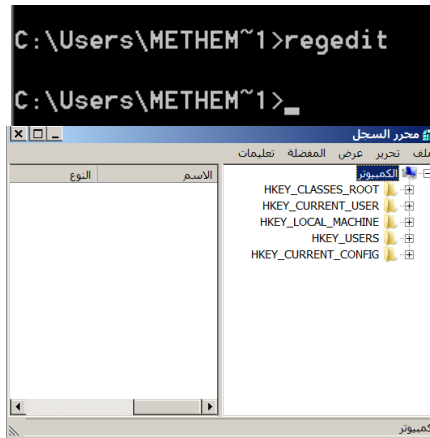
C:\Users\METHEM~1>regedit

C:\Users\METHEM~1>_

محرر السجل

ملف تحرير عرض المفضلة تعليمات

الكمبيوتر
HKEY_CLASSES_ROOT
HKEY_CURRENT_USER
HKEY_LOCAL_MACHINE
HKEY_USERS
HKEY_CURRENT_CONFIG

| الاسم | النوع |
|---|---|

الكمبيوتر